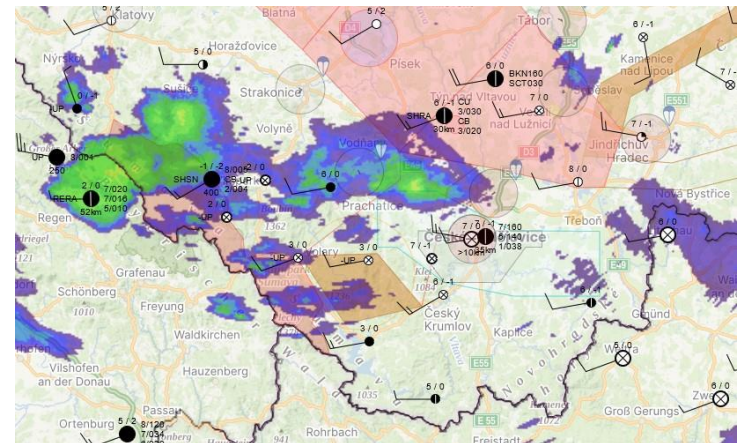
Klatovy
Blatná
5 / 2
Tábor
6 / -1
5 / 0
Horažďovice
Nýrsko
Písek
Kamenice nad Lipou
0 / -1
UP
Sušice
Strakonice
6 / 0
BKN160
SCT030
Týn nad Vltavou
Soběslav
E551
UP
3 / 004
6 / -1
CU
3/030
CB
3/020
SHRA
30km
7 / 0
nad Lužnicí
7 / -1
Volyně
Vodňany
Jindřichův Hradec
250
-1 / -2
8/007
SHSN
CB-UP
400
2/004
2 / 0
8 / 0
6 / 0
2 / 0
7/020
RERA
7/016
52km
5/010
Prachatice
Nová Bystřice
Regen
2 / 0
UP
7 / 0 / -1
7/160
>10km
5/110
1/038
Třeboň
6 / 0
Grafenau
3 / 0
3 / 0
-UP
-UP
7 / -1
6 / -1
Schönberg
Freyung
Český Krumlov
6 / -1
Waldkirchen
3 / 0
Kaplice
Gmünd
Vilshofen an der Donau
Hauzenberg
Weitra
6 / 0
5 / 0
6 / 0
Zwettl
Ortenburg
5 / 2
8/120
7/034
Rohrbach
E55
Groß Gerungs
Freistadt
941
1035